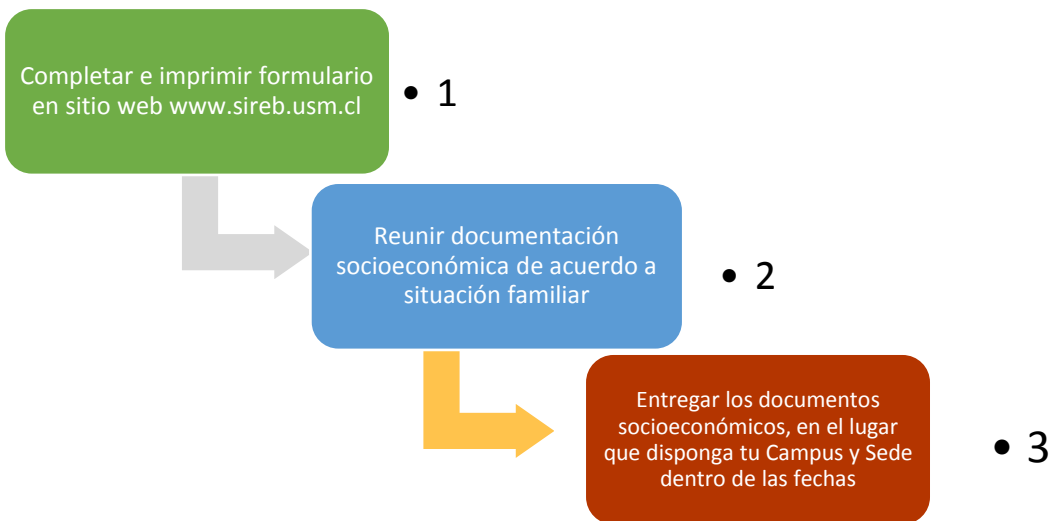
Completar e imprimir formulario en sitio web www.sireb.usm.cl

• 1

Reunir documentación socioeconómica de acuerdo a situación familiar

• 2

Entregar los documentos socioeconómicos, en el lugar que disponga tu Campus y Sede dentro de las fechas

• 3